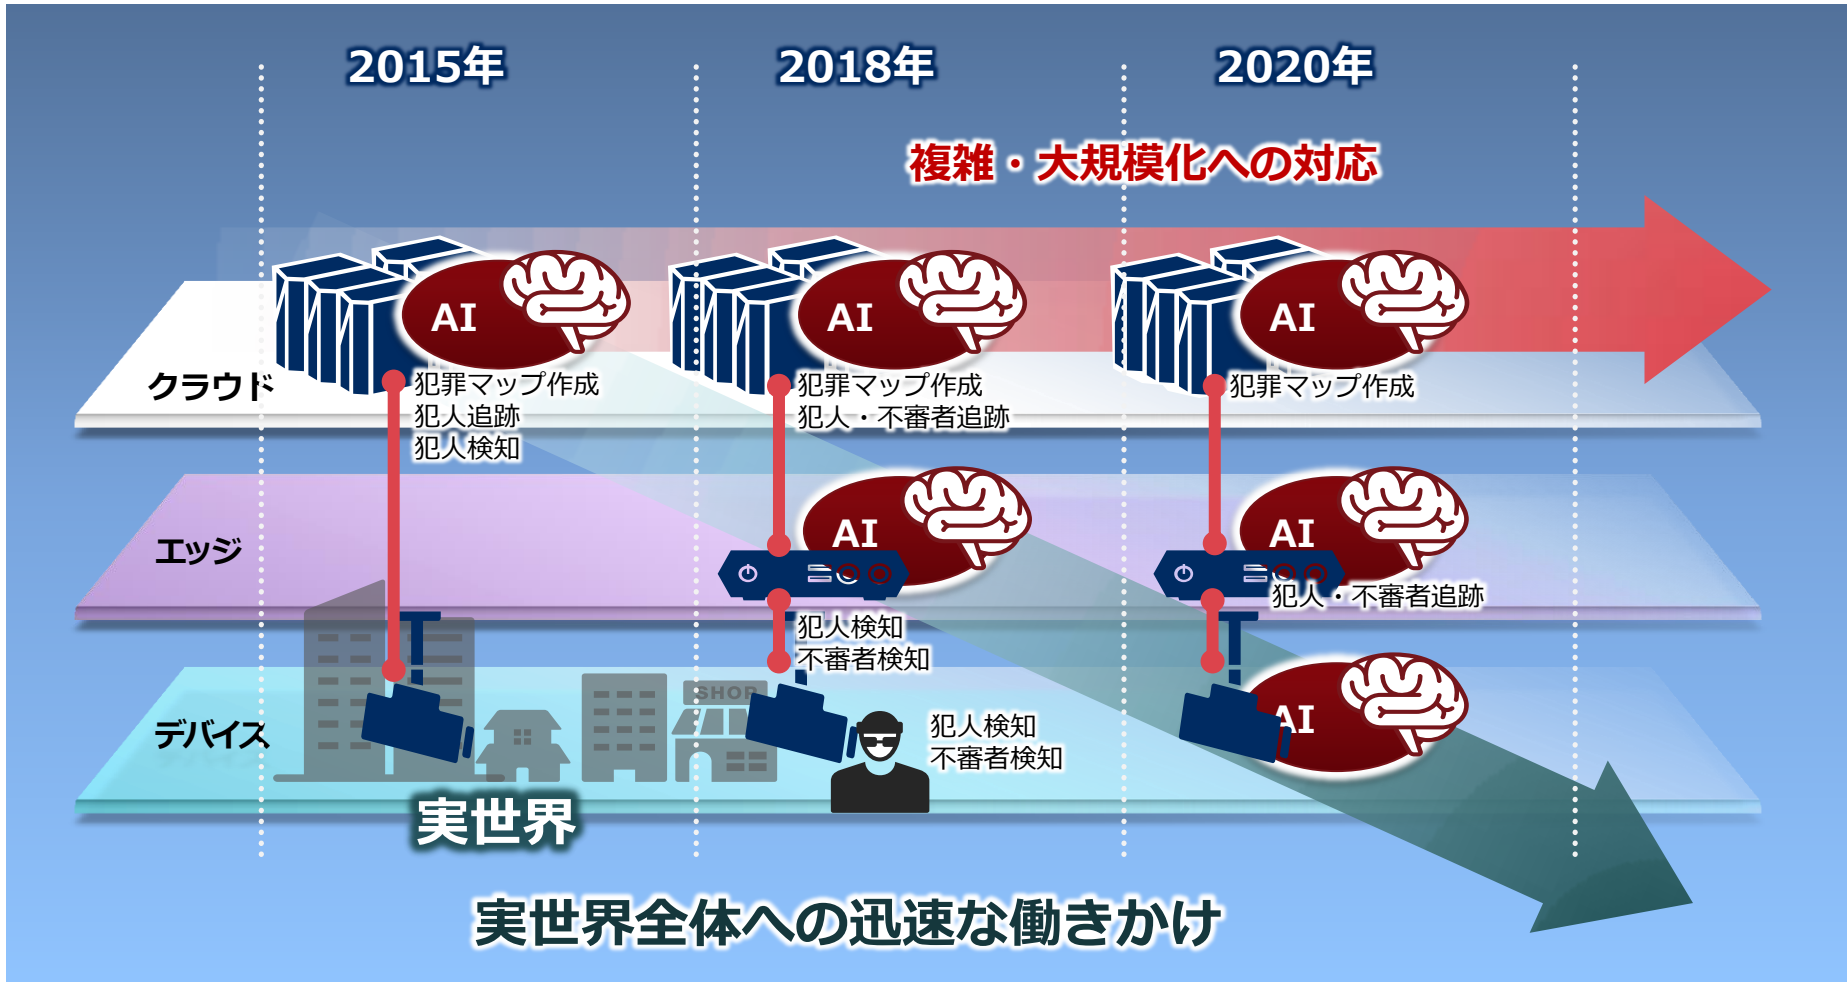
2015年

2018年

2020年

複雑・大規模化への対応

クラウド

AI

犯罪マップ作成
犯人追跡
犯人検知

AI

犯罪マップ作成
犯人・不審者追跡

AI

犯罪マップ作成

エッジ

AI

犯人検知
不審者検知

AI

犯人・不審者追跡

デバイス

SHOP

犯人検知
不審者検知

AI

実世界

実世界全体への迅速な働きかけ